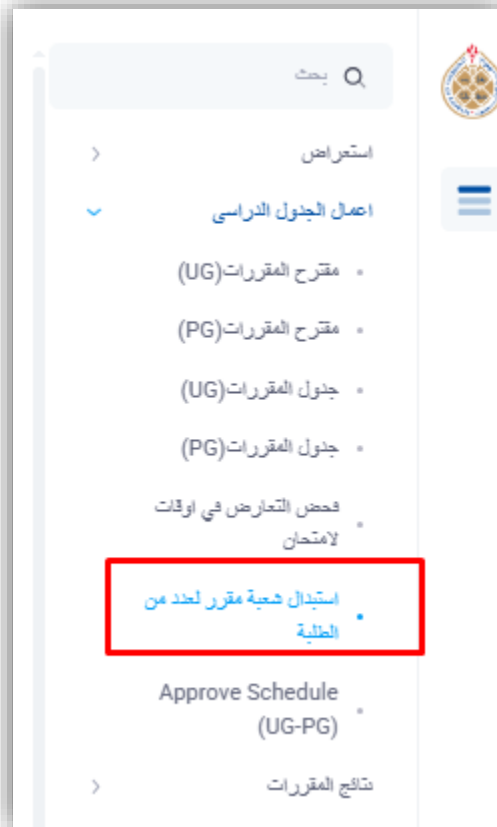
بحث

استعراض

اعمال الجدول الدراسى

مقترح المقررات(UG)

مقترح المقررات(PG)

جدول المقررات(UG)

جدول المقررات(PG)

فحص التعارض في اوقات لامتحان

استبدال شعبة مقرر لعدد من الطلبة

Approve Schedule (UG-PG)

نتائج المقررات